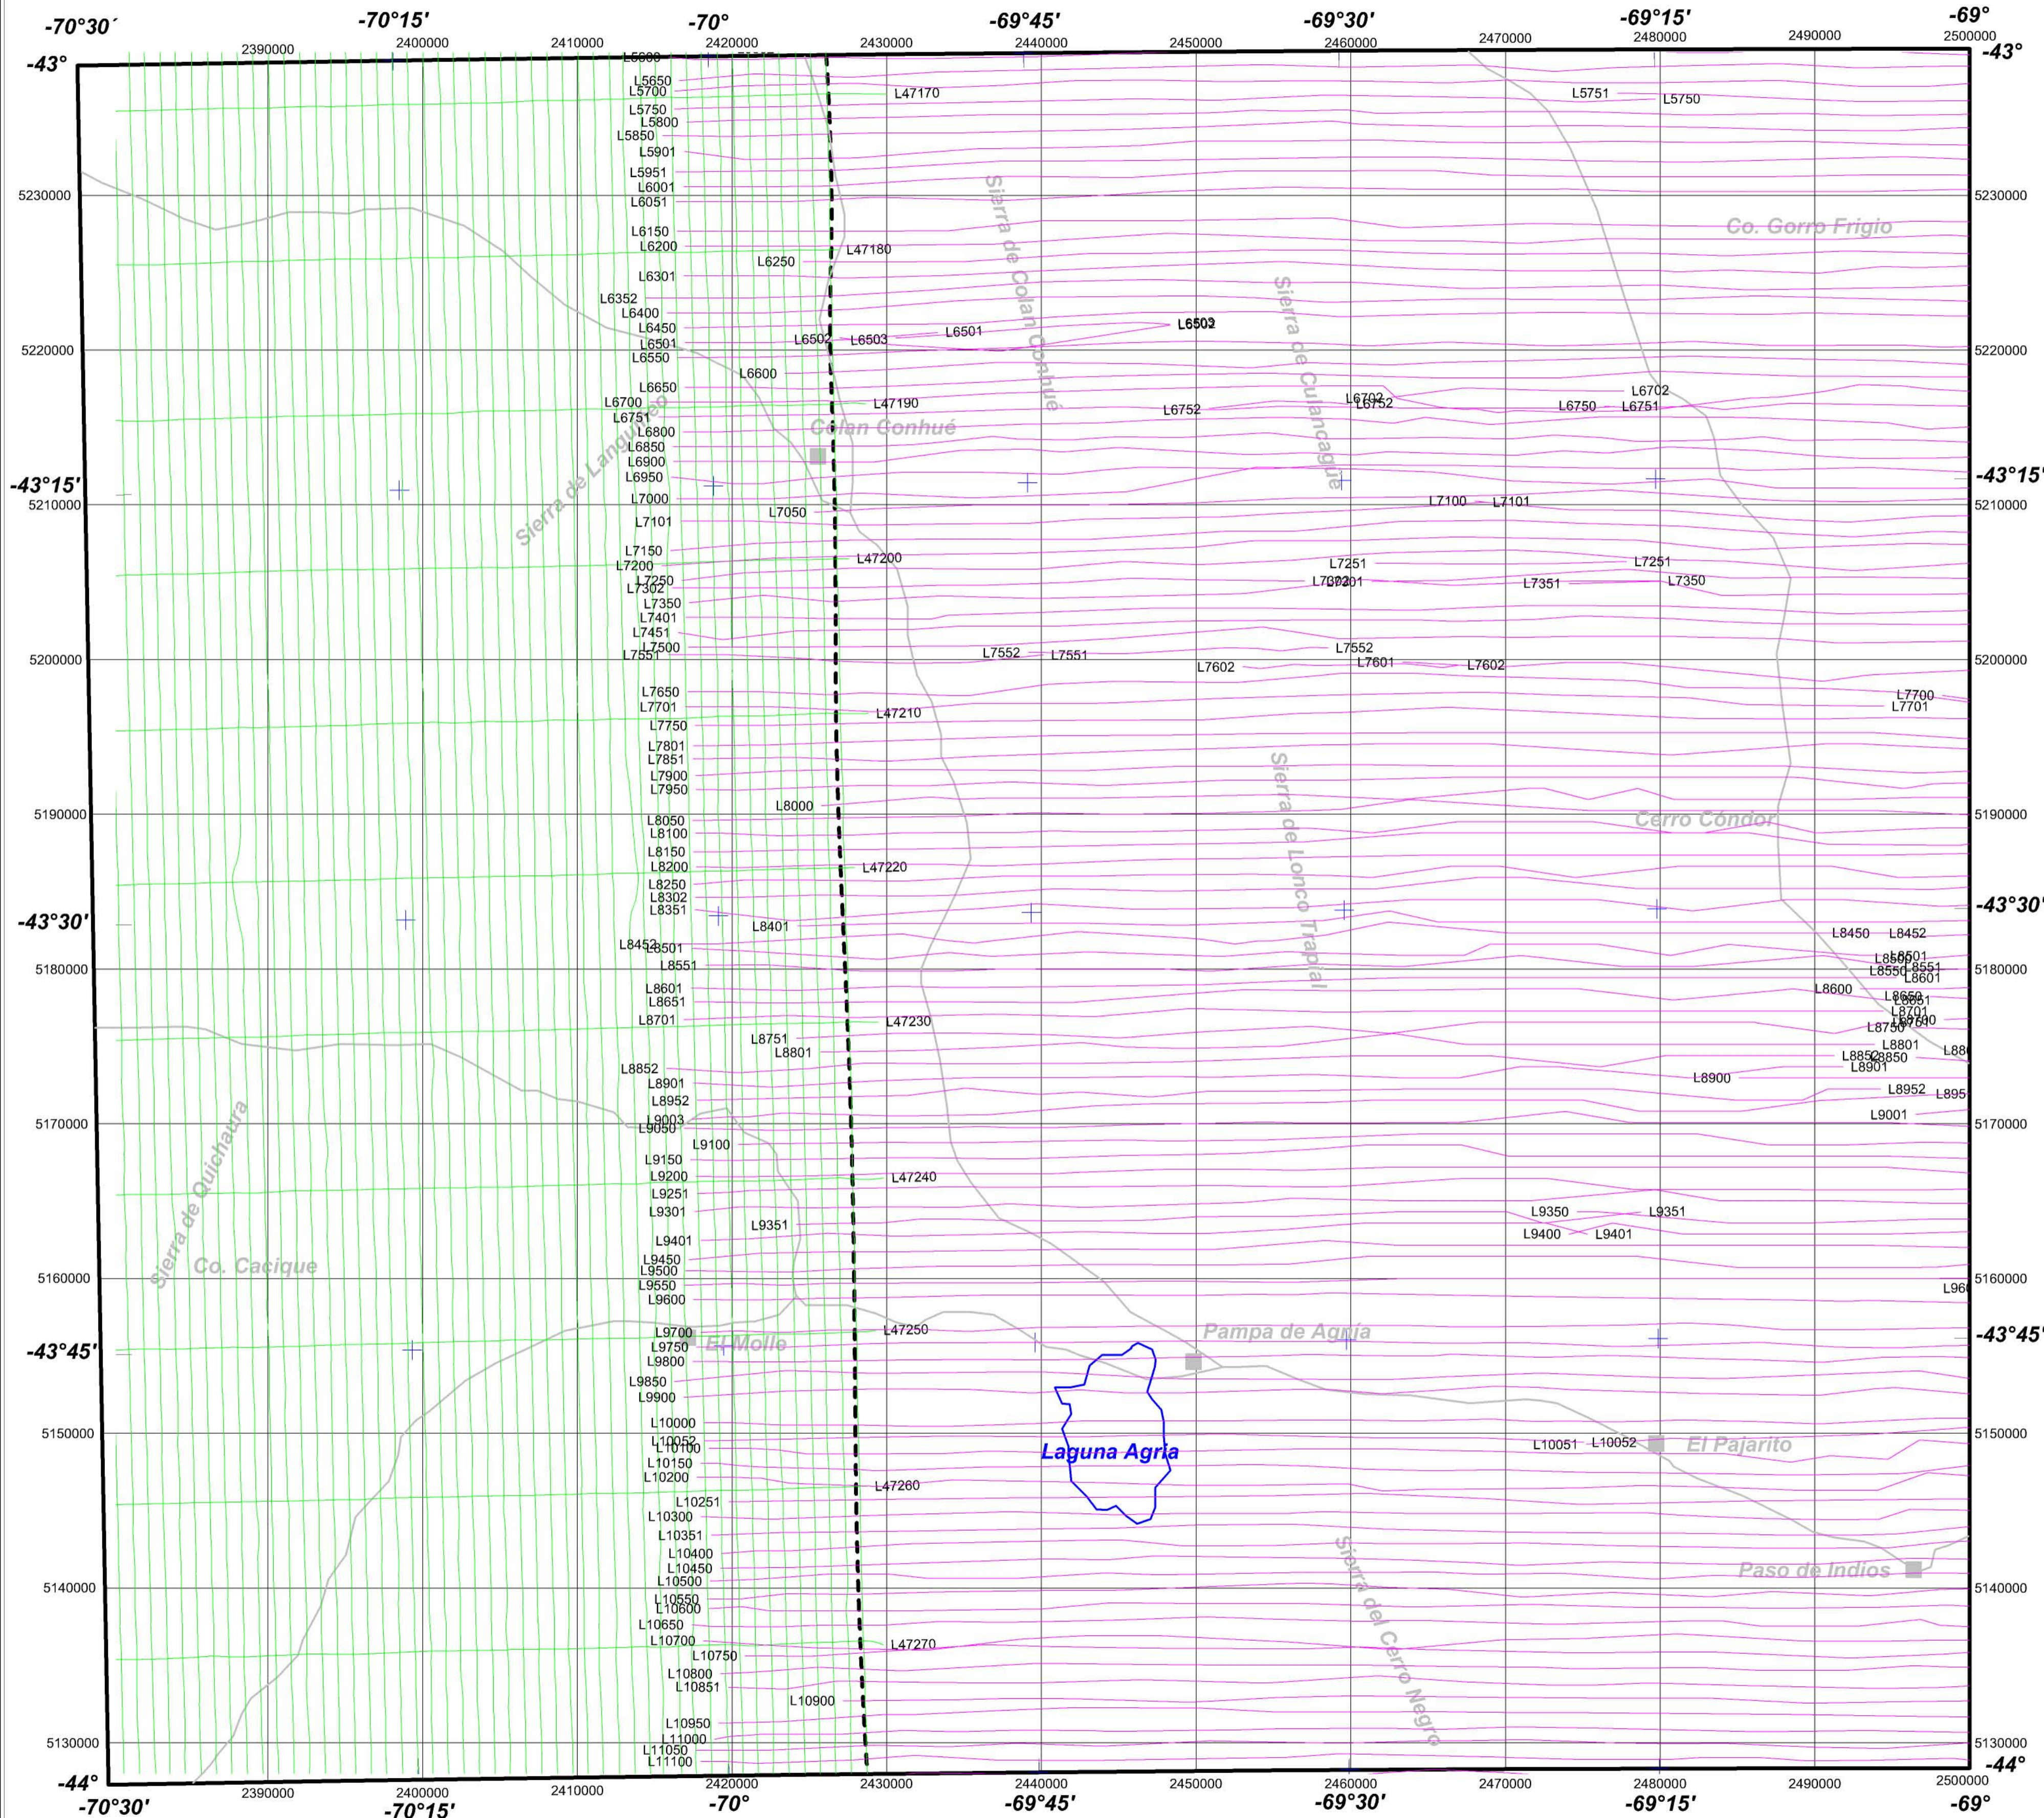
-70°30´ -70°15' -70° -69°45' -69°30' -69°15' -69°

2390000 2400000 2410000 2420000 2430000 2440000 2450000 2460000 2470000 2480000 2490000 2500000

-43° -43°

5230000 5220000 5210000 5200000 5190000 5180000 5170000 5160000 5150000 5140000 5130000

-43°15' -43°15'
-43°30' -43°30'
-43°45' -43°45'
-44° -44°

L5600 L5650 L5700 L5750 L5800 L5850 L5901 L5951 L6001 L6051 L6150 L6200 L6250 L6301 L6352 L6400 L6450 L6501 L6502 L6503 L6550 L6600 L6650 L6700 L6751 L6800 L6850 L6900 L6950 L7000 L7050 L7101 L7150 L7200 L7250 L7302 L7350 L7401 L7451 L7500 L7551 L7650 L7701 L7750 L7801 L7851 L7900 L7950 L8000 L8050 L8100 L8150 L8200 L8250 L8302 L8351 L8401 L8452 L8501 L8551 L8601 L8651 L8701 L8751 L8801 L8852 L8901 L8952 L9003 L9050 L9100 L9150 L9200 L9251 L9301 L9351 L9401 L9450 L9500 L9550 L9600 L9700 L9750 L9800 L9850 L9900 L10000 L10052 L10100 L10150 L10200 L10251 L10300 L10351 L10400 L10450 L10500 L10550 L10600 L10650 L10700 L10750 L10800 L10851 L10900 L10950 L11000 L11050 L11100

L47170 L47180 L47190 L47200 L47210 L47220 L47230 L47240 L47250 L47260 L47270

L5751 L5750 L6501 L6503 L6502 L6752 L6702 L6752 L6702 L6750 L6751 L7100 L7101 L7251 L7251 L7302 L7301 L7351 L7350 L7552 L7551 L7552 L7602 L7601 L7602 L7700 L7701 L8450 L8452 L8500 L8501 L8550 L8551 L8601 L8600 L8650 L8651 L8701 L8750 L8700 L8801 L8852 L8850 L8901 L880 L8900 L8952 L895 L9001 L9350 L9351 L9400 L9401 L960 L10051 L10052

Sierra de Colan Conhue
Sierra de Culancague
Sierra de Languineo
Colan Conhué
Co. Gorro Frigio
Sierra de Lonco Trapial
Cerro Cóndor
Sierra de Quichaura
Co. Cacique
El Molle
Pampa de Agnia
Laguna Agria
El Pajarito
Paso de Indios
Sierra del Cerro Negro